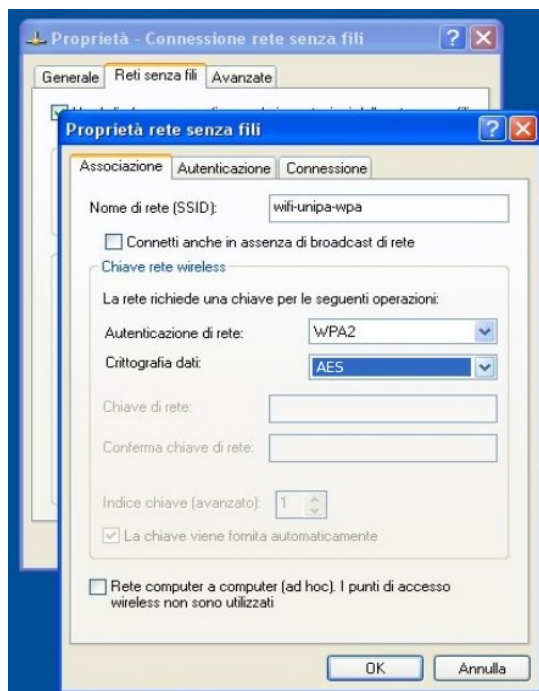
Proprietà - Connessione rete senza fili

Generale | Reti senza fili | Avanzate

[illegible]

Proprietà rete senza fili

Associazione | Autenticazione | Connessione

Nome di rete (SSID): wifi-unipa-wpa

Connetti anche in assenza di broadcast di rete

Chiave rete wireless

La rete richiede una chiave per le seguenti operazioni:

Autenticazione di rete: WPA2

Crittografia dati: AES

Chiave di rete:

Conferma chiave di rete:

Indice chiave (avanzato): 1

La chiave viene fornita automaticamente

Rete computer a computer (ad hoc). I punti di accesso wireless non sono utilizzati

OK | Annulla